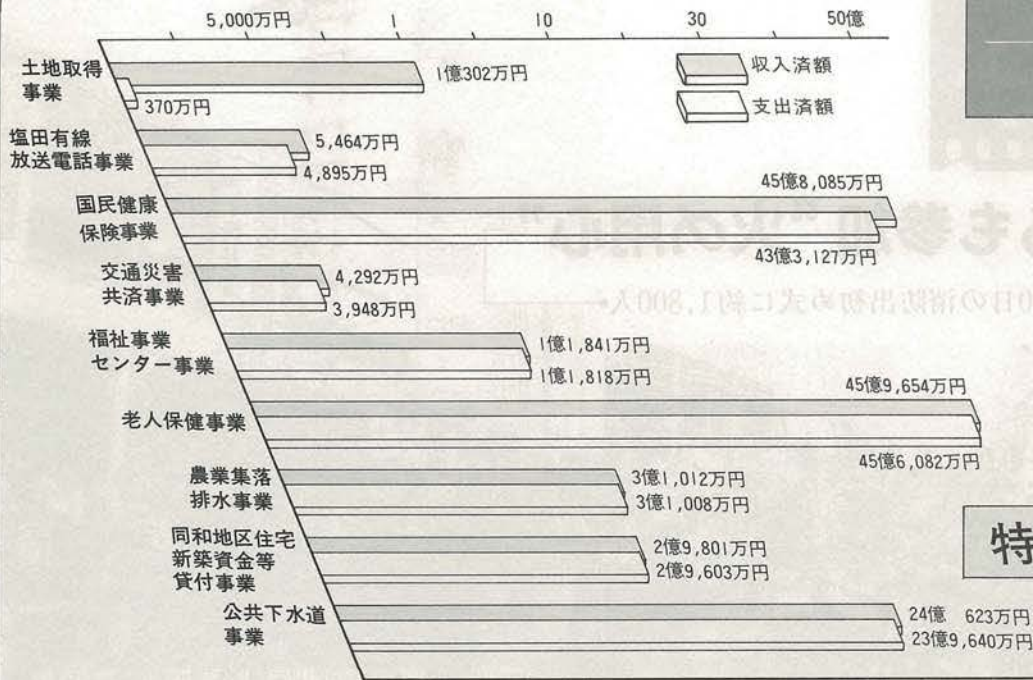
5,000万円　1　10　30　50億

収入済額
支出済額

土地取得事業
1億302万円
370万円

塩田有線放送電話事業
5,464万円
4,895万円

国民健康保険事業
45億8,085万円
43億3,127万円

交通災害共済事業
4,292万円
3,948万円

福祉事業センター事業
1億1,841万円
1億1,818万円

老人保健事業
45億9,654万円
45億6,082万円

農業集落排水事業
3億1,012万円
3億1,008万円

同和地区住宅新築資金等貸付事業
2億9,801万円
2億9,603万円

公共下水道事業
24億 623万円
23億9,640万円

特